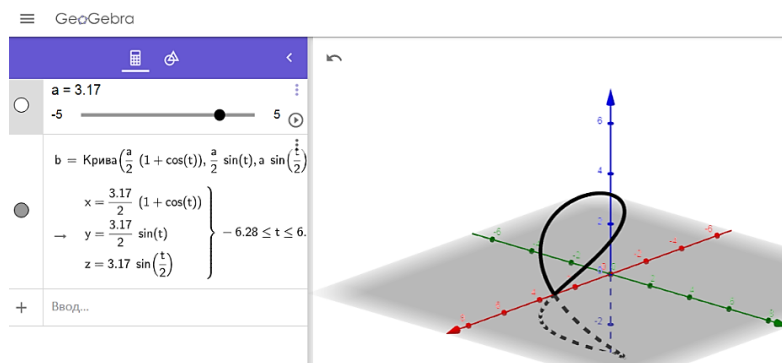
GeoGebra

a = 3.17

-5

5

b = Крива$\left(\frac{a}{2}\ (1 + \cos(t)), \frac{a}{2}\ \sin(t), a\ \sin\left(\frac{t}{2}\right)\right.$

$\rightarrow$ $\left.\begin{array}{l} x = \frac{3.17}{2}\ (1 + \cos(t)) \\ y = \frac{3.17}{2}\ \sin(t) \\ z = 3.17\ \sin\left(\frac{t}{2}\right) \end{array}\right\}$ $-6.28 \leq t \leq 6.$

+ Ввод...

6

4

2

-2